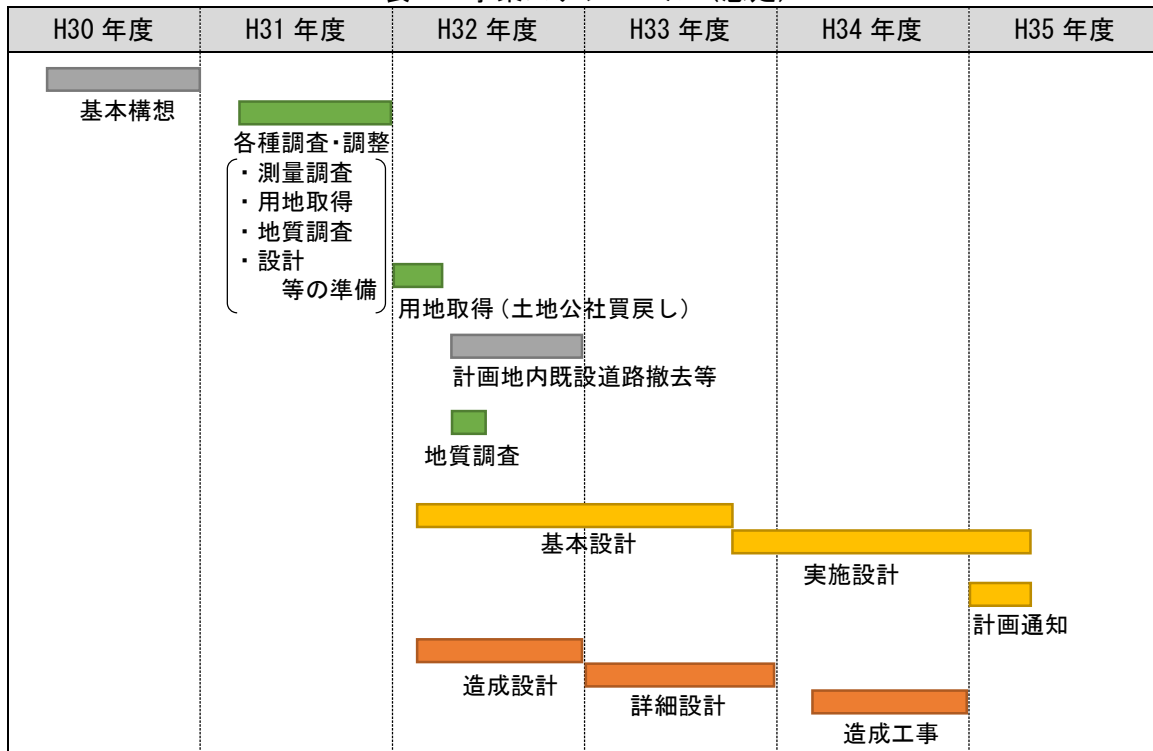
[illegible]

| H30 年度 | H31 年度 | H32 年度 | H33 年度 | H34 年度 | H35 年度 |
|---|---|---|---|---|---|

基本構想

各種調査・調整
・測量調査
・用地取得
・地質調査
・設計
等の準備

用地取得（土地公社買戻し）

計画地内既設道路撤去等

地質調査

基本設計

実施設計

計画通知

造成設計

詳細設計

造成工事